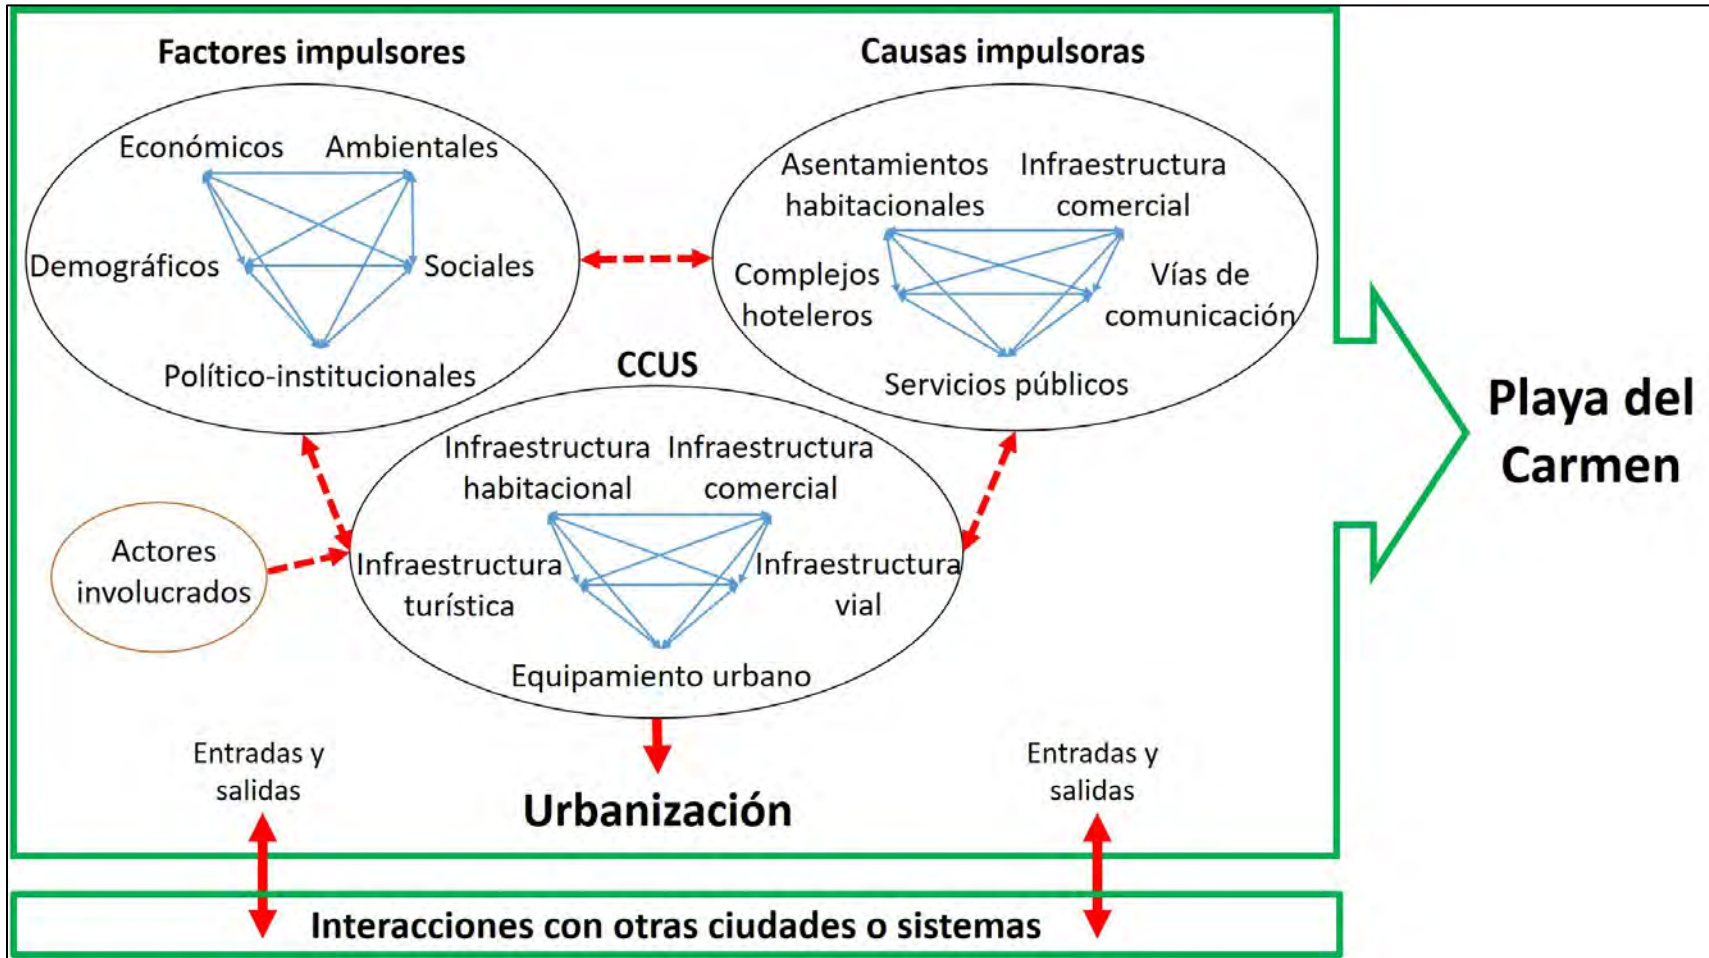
Factores impulsores

Económicos
Ambientales
Demográficos
Sociales
Político-institucionales

Causas impulsoras

Asentamientos habitacionales
Infraestructura comercial
Complejos hoteleros
Vías de comunicación
Servicios públicos

CCUS

Infraestructura habitacional
Infraestructura comercial
Infraestructura turística
Infraestructura vial
Equipamiento urbano

Actores involucrados

Playa del Carmen

Entradas y salidas

Urbanización

Entradas y salidas

Interacciones con otras ciudades o sistemas